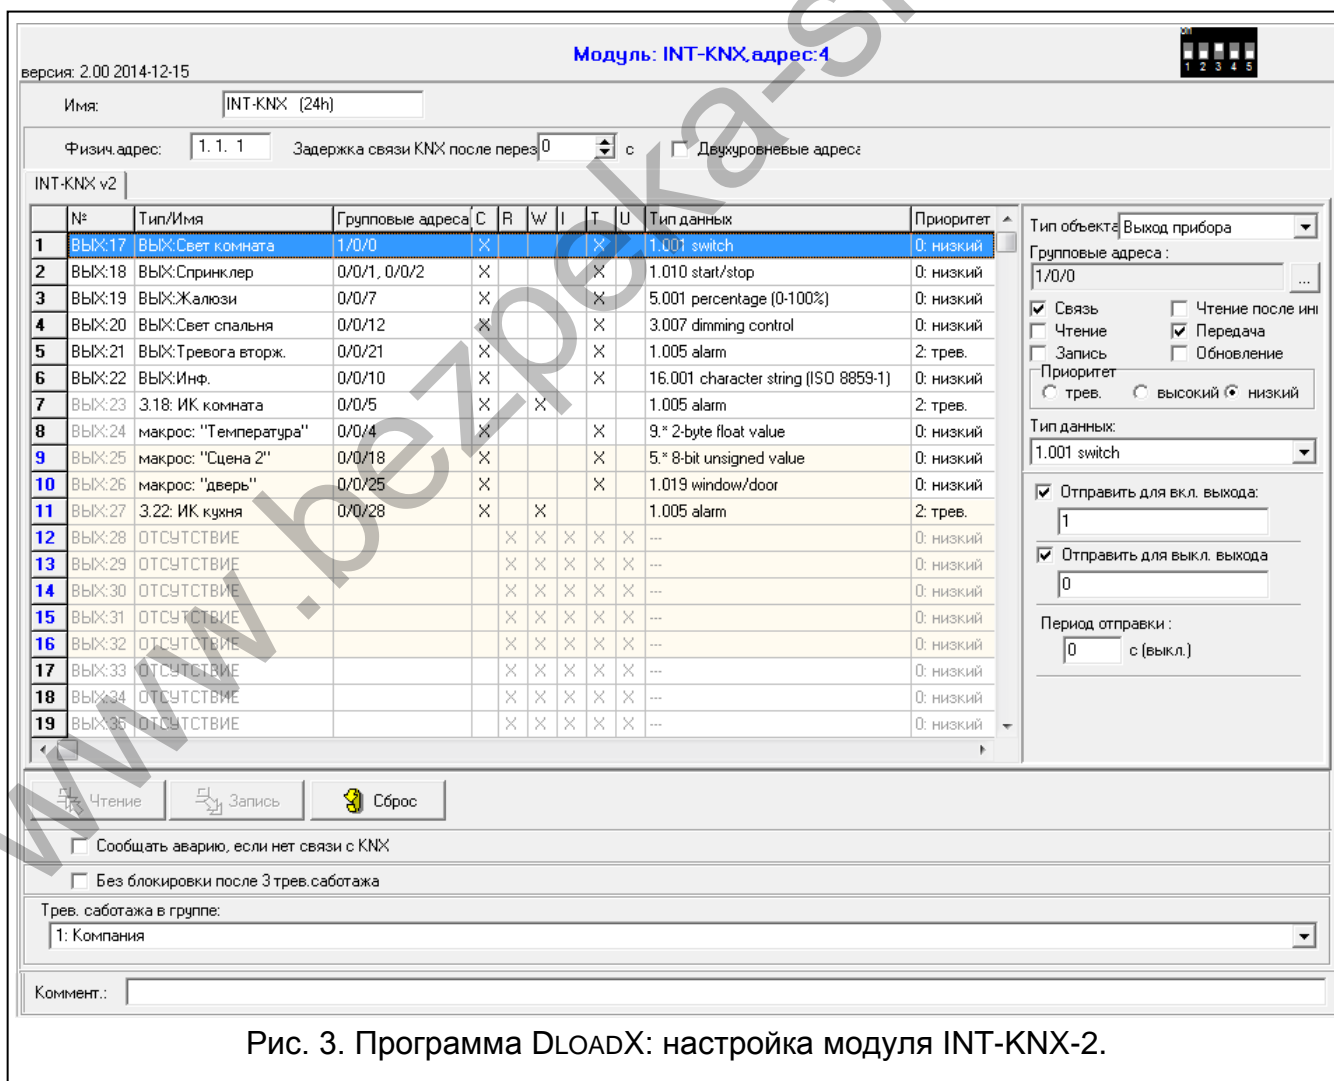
версия: 2.00 2014-12-15

Модуль: INT-KNX,адрес:4

1 2 3 4 5

Имя: INT-KNX (24h)

Физич.адрес: 1. 1. 1 Задержка связи KNX после перез 0 с Двухуровневые адреса

INT-KNX v2

| | № | Тип/Имя | Групповые адреса | C | R | W | I | T | U | Тип данных | Приоритет |
|---|---|---|---|---|---|---|---|---|---|---|---|
| 1 | ВЫХ:17 | ВЫХ:Свет комната | 1/0/0 | X | | | | X | | 1.001 switch | 0: низкий |
| 2 | ВЫХ:18 | ВЫХ:Спринклер | 0/0/1, 0/0/2 | X | | | | X | | 1.010 start/stop | 0: низкий |
| 3 | ВЫХ:19 | ВЫХ:Жалюзи | 0/0/7 | X | | | | X | | 5.001 percentage (0-100%) | 0: низкий |
| 4 | ВЫХ:20 | ВЫХ:Свет спальня | 0/0/12 | X | | | | X | | 3.007 dimming control | 0: низкий |
| 5 | ВЫХ:21 | ВЫХ:Тревога вторж. | 0/0/21 | X | | | | X | | 1.005 alarm | 2: трев. |
| 6 | ВЫХ:22 | ВЫХ:Инф. | 0/0/10 | X | | | | X | | 16.001 character string (ISO 8859-1) | 0: низкий |
| 7 | ВЫХ:23 | 3.18: ИК комната | 0/0/5 | X | | X | | | | 1.005 alarm | 2: трев. |
| 8 | ВЫХ:24 | макрос: "Температура" | 0/0/4 | X | | | | X | | 9.* 2-byte float value | 0: низкий |
| 9 | ВЫХ:25 | макрос: "Сцена 2" | 0/0/18 | X | | | | X | | 5.* 8-bit unsigned value | 0: низкий |
| 10 | ВЫХ:26 | макрос: "дверь" | 0/0/25 | X | | | | X | | 1.019 window/door | 0: низкий |
| 11 | ВЫХ:27 | 3.22: ИК кухня | 0/0/28 | X | | X | | | | 1.005 alarm | 2: трев. |
| 12 | ВЫХ:28 | ОТСУТСТВИЕ | | | X | X | X | X | X | --- | 0: низкий |
| 13 | ВЫХ:29 | ОТСУТСТВИЕ | | | X | X | X | X | X | --- | 0: низкий |
| 14 | ВЫХ:30 | ОТСУТСТВИЕ | | | X | X | X | X | X | --- | 0: низкий |
| 15 | ВЫХ:31 | ОТСУТСТВИЕ | | | X | X | X | X | X | --- | 0: низкий |
| 16 | ВЫХ:32 | ОТСУТСТВИЕ | | | X | X | X | X | X | --- | 0: низкий |
| 17 | ВЫХ:33 | ОТСУТСТВИЕ | | | X | X | X | X | X | --- | 0: низкий |
| 18 | ВЫХ:34 | ОТСУТСТВИЕ | | | X | X | X | X | X | --- | 0: низкий |
| 19 | ВЫХ:35 | ОТСУТСТВИЕ | | | X | X | X | X | X | --- | 0: низкий |

Тип объекта Выход прибора
Групповые адреса :
1/0/0 ...
Связь
Чтение после ини
Чтение
Передача
Запись
Обновление
Приоритет
трев. высокий низкий
Тип данных:
1.001 switch
Отправить для вкл. выхода:
1
Отправить для выкл. выхода
0
Период отправки :
0 с (выкл.)

Чтение Запись Сброс

Сообщать аварию, если нет связи с KNX

Без блокировки после 3 трев.саботажа

Трев. саботажа в группе:
1: Компания

Коммент.:

www.bezpeka-s

Рис. 3. Программа DLOADX: настройка модуля INT-KNX-2.